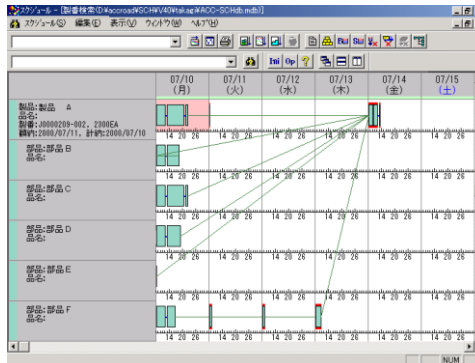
スケジュール - [製番検索(D:¥accoroad¥SCH¥V40¥takag¥ACC-SCHdb.mdb)]

スケジュール(S) 編集(E) 表示(V) ウィンドウ(W) ヘルプ(H)

Ini Op Bu Su

| | 07/10 (月) | 07/11 (火) | 07/12 (水) | 07/13 (木) | 07/14 (金) | 07/15 (土) |
|---|---|---|---|---|---|---|
| 部品:部品 A 品名: 製番:J0000209-002, 2300EA 納内:2000/07/11, 計終:2000/07/10 | 14 20 26 | 14 20 26 | 14 20 26 | 14 20 26 | 14 20 26 | 14 20 26 |
| 部品:部品 B 品名: | 14 20 26 | 14 20 26 | 14 20 26 | 14 20 26 | 14 20 26 | 14 20 26 |
| 部品:部品 C 品名: | 14 20 26 | 14 20 26 | 14 20 26 | 14 20 26 | 14 20 26 | 14 20 26 |
| 部品:部品 D 品名: | 14 20 26 | 14 20 26 | 14 20 26 | 14 20 26 | 14 20 26 | 14 20 26 |
| 部品:部品 E 品名: | 14 20 26 | 14 20 26 | 14 20 26 | 14 20 26 | 14 20 26 | 14 20 26 |
| 部品:部品 F 品名: | 14 20 26 | 14 20 26 | 14 20 26 | 14 20 26 | 14 20 26 | 14 20 26 |

NUM